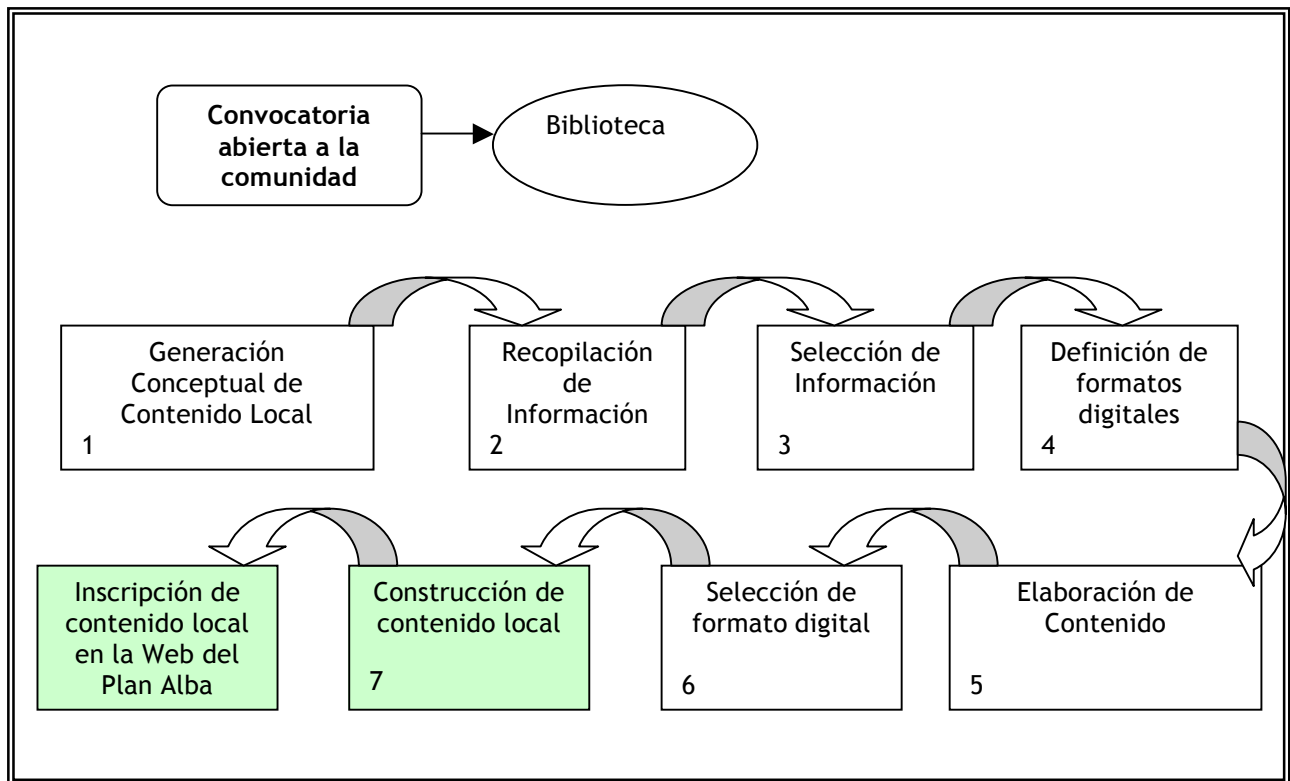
Convocatoria abierta a la comunidad

Biblioteca

Generación Conceptual de Contenido Local
1

Recopilación de Información
2

Selección de Información
3

Definición de formatos digitales
4

Elaboración de Contenido
5

Selección de formato digital
6

Construcción de contenido local
7

Inscripción de contenido local en la Web del Plan Alba